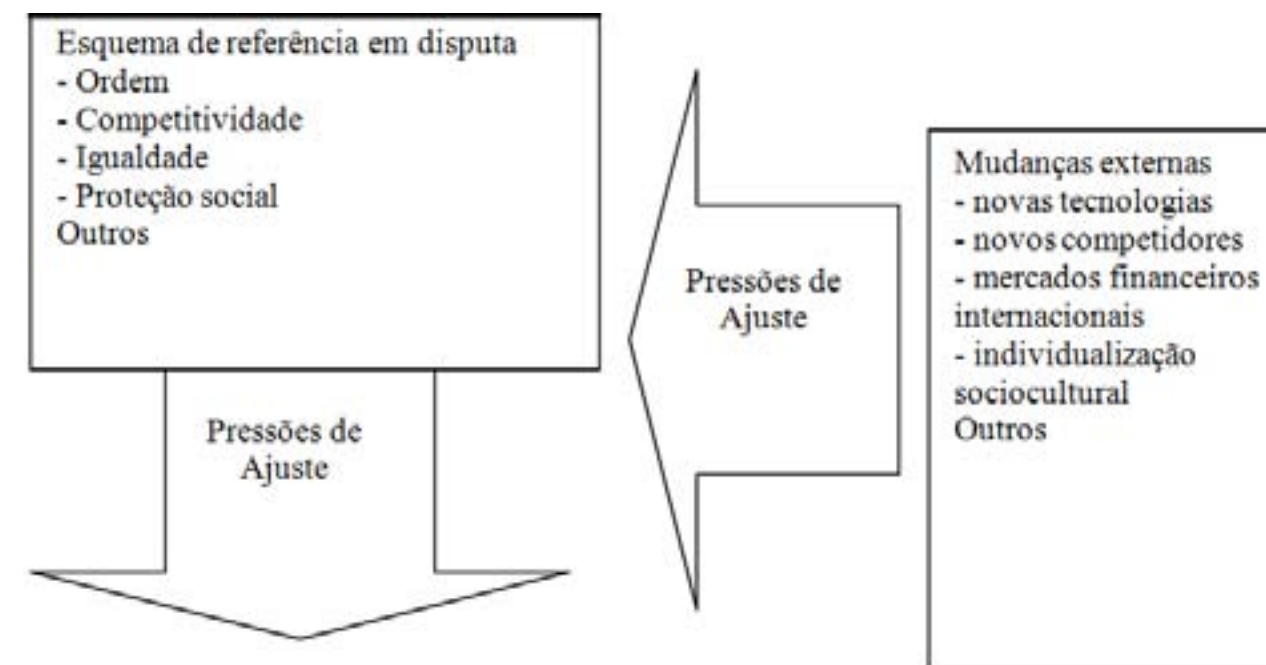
Esquema de referência em disputa
- Ordem
- Competitividade
- Igualdade
- Proteção social
Outros

Pressões de Ajuste

Pressões de Ajuste

Mudanças externas
- novas tecnologias
- novos competidores
- mercados financeiros internacionais
- individualização sociocultural
Outros